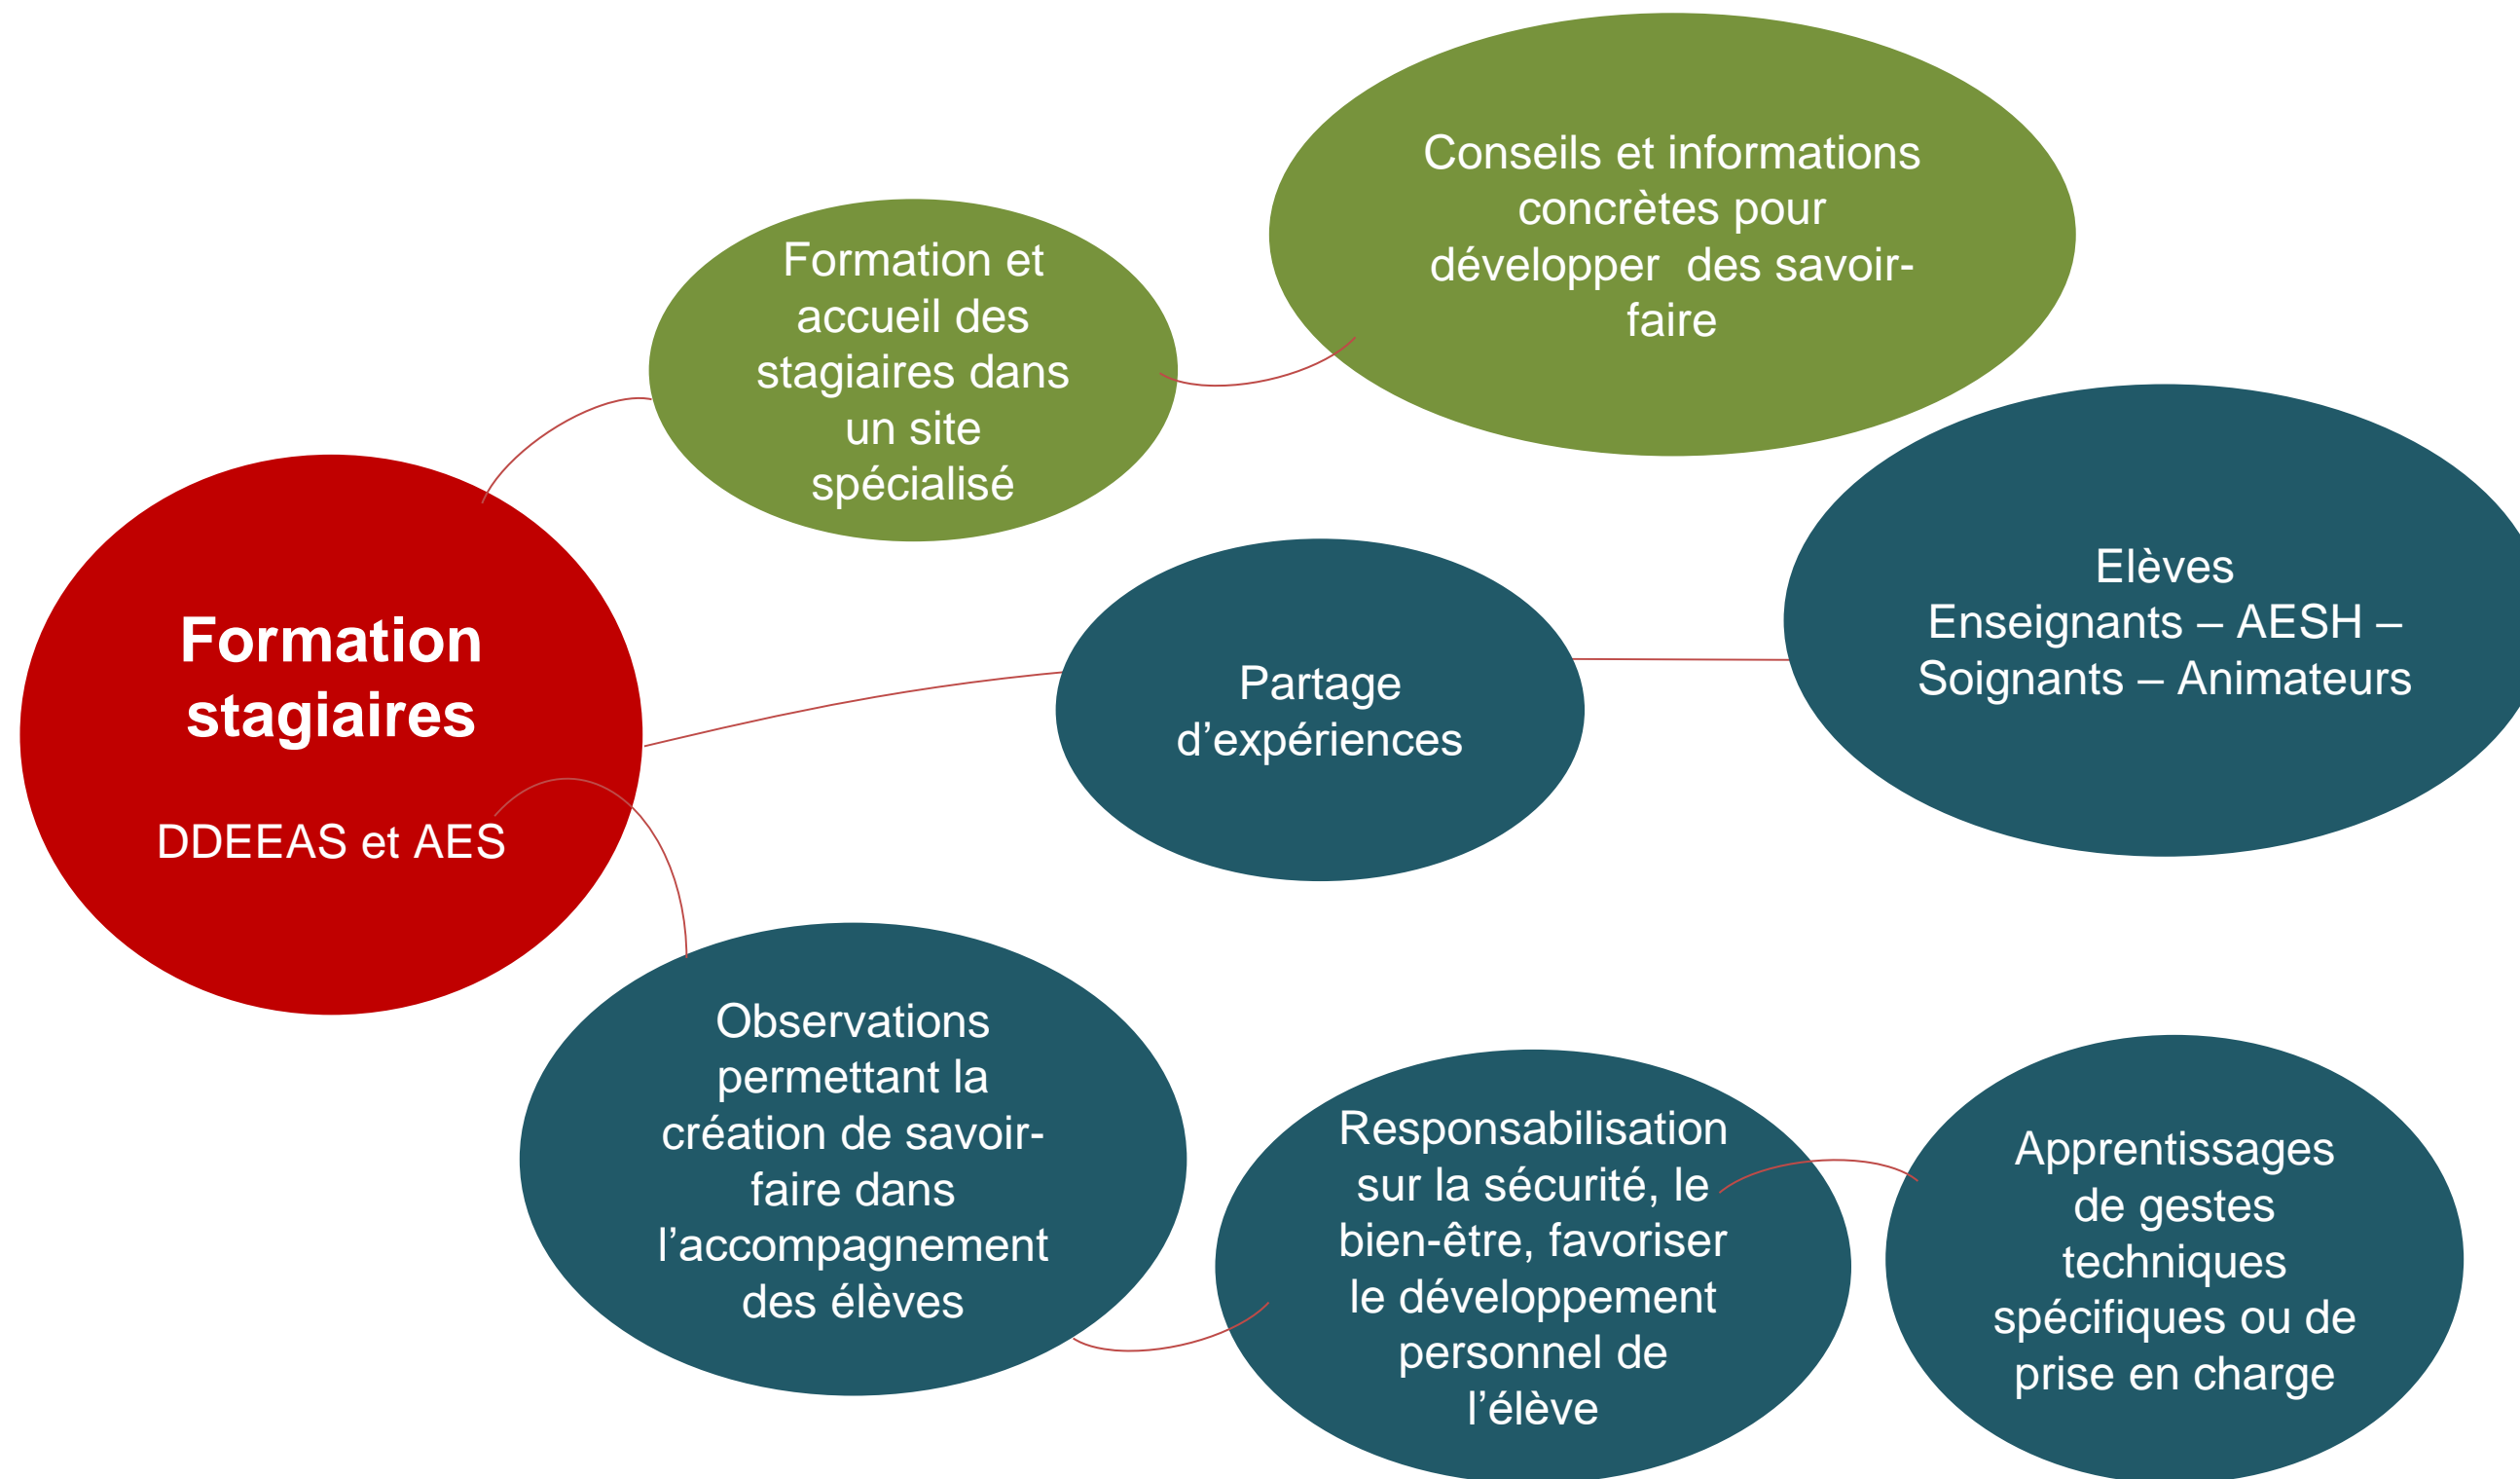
Formation stagiaires

DDEEAS et AES

Formation et accueil des stagiaires dans un site spécialisé

Conseils et informations concrètes pour développer des savoir-faire

Partage d'expériences

Elèves
Enseignants – AESH – Soignants – Animateurs

Observations permettant la création de savoir-faire dans l'accompagnement des élèves

Responsabilisation sur la sécurité, le bien-être, favoriser le développement personnel de l'élève

Apprentissages de gestes techniques spécifiques ou de prise en charge